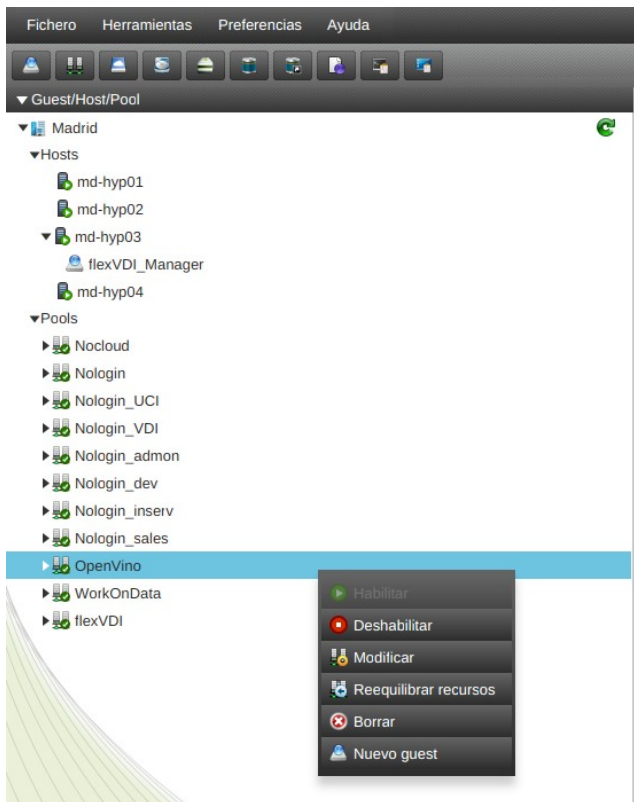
Fichero Herramientas Preferencias Ayuda

▼Guest/Host/Pool

▼Madrid
▼Hosts
md-hyp01
md-hyp02
▼md-hyp03
flexVDI_Manager
md-hyp04
▼Pools
▶Nocloud
▶Nologin
▶Nologin_UCI
▶Nologin_VDI
▶Nologin_admon
▶Nologin_dev
▶Nologin_inserv
▶Nologin_sales
▶OpenVino
▶WorkOnData
▶flexVDI

Habilitar
Deshabilitar
Modificar
Reequilibrar recursos
Borrar
Nuevo guest